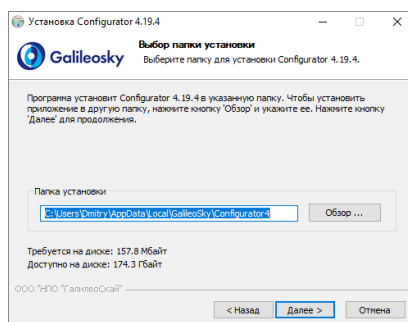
Установка Configurator 4.19.4

Galileosky

Выбор папки установки
Выберите папку для установки Configurator 4.19.4.

Программа установит Configurator 4.19.4 в указанную папку. Чтобы установить приложение в другую папку, нажмите кнопку 'Обзор' и укажите ее. Нажмите кнопку 'Далее' для продолжения.

Папка установки
C:\Users\Dmitry\AppData\Local\GalileoSky\Configurator4
Обзор ...

Требуется на диске: 157.8 Мбайт
Доступно на диске: 174.3 Гбайт

ООО "НПО "ГалилеоСкай"

< Назад
Далее >
Отмена